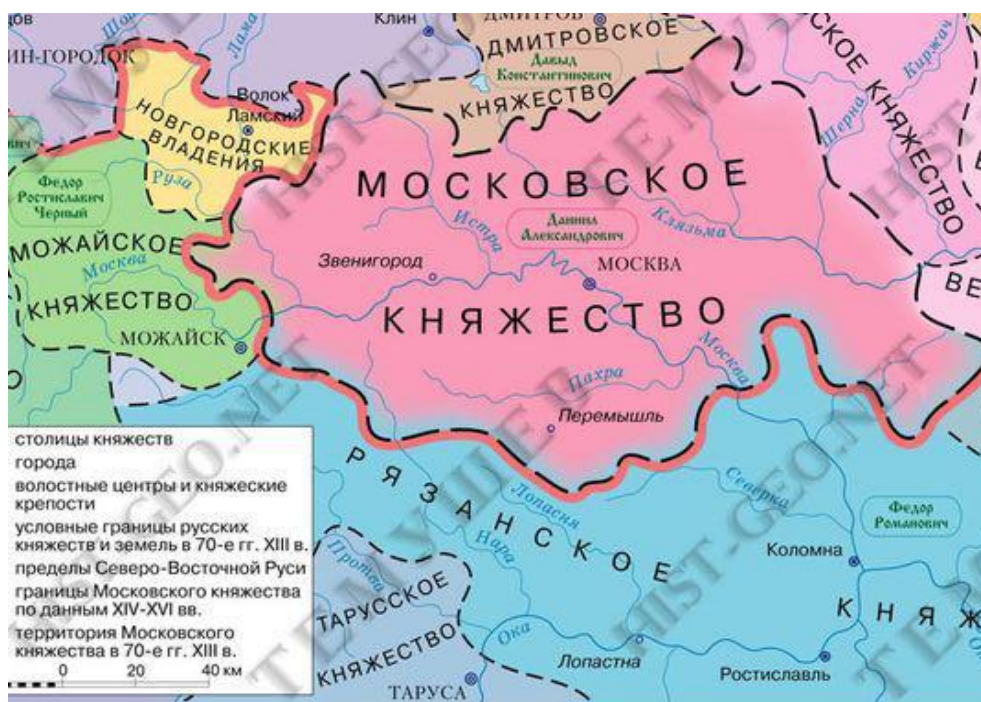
ДМИТРОВ
КЛИН
ИН-ГОРОДОК
Лама
ДМИТРОВСКОЕ
Давыд Константинович
КНЯЖЕСТВО
СКОЕ КНЯЖЕСТВО
Шерна
Киржач
Волок Ламский
НОВГОРОДСКИЕ ВЛАДЕНИЯ
Руза
Федор Ростиславич Черный
МОСКОВСКОЕ
Истра
Даниил Александрович
Клязьма
МОЖАЙСКОЕ
Москва
КНЯЖЕСТВО
Звенигород
МОСКВА
КНЯЖЕСТВО
ВЕ
МОЖАЙСК
Москва
Пахра
Перемышль
столицы княжеств
города
волостные центры и княжеские крепости
условные границы русских княжеств и земель в 70-е гг. XIII в.
пределы Северо-Восточной Руси
границы Московского княжества по данным XIV-XVI вв.
территория Московского княжества в 70-е гг. XIII в.
0 20 40 км
РЯЗАНСКОЕ
Лопасня
Нара
Протва
Северка
Федор Романович
Коломна
КНЯЖ
ТАРУССКОЕ
КНЯЖЕСТВО
Ока
Лопастна
Ростиславль
ТАРУСА
HIST-GEO.NET